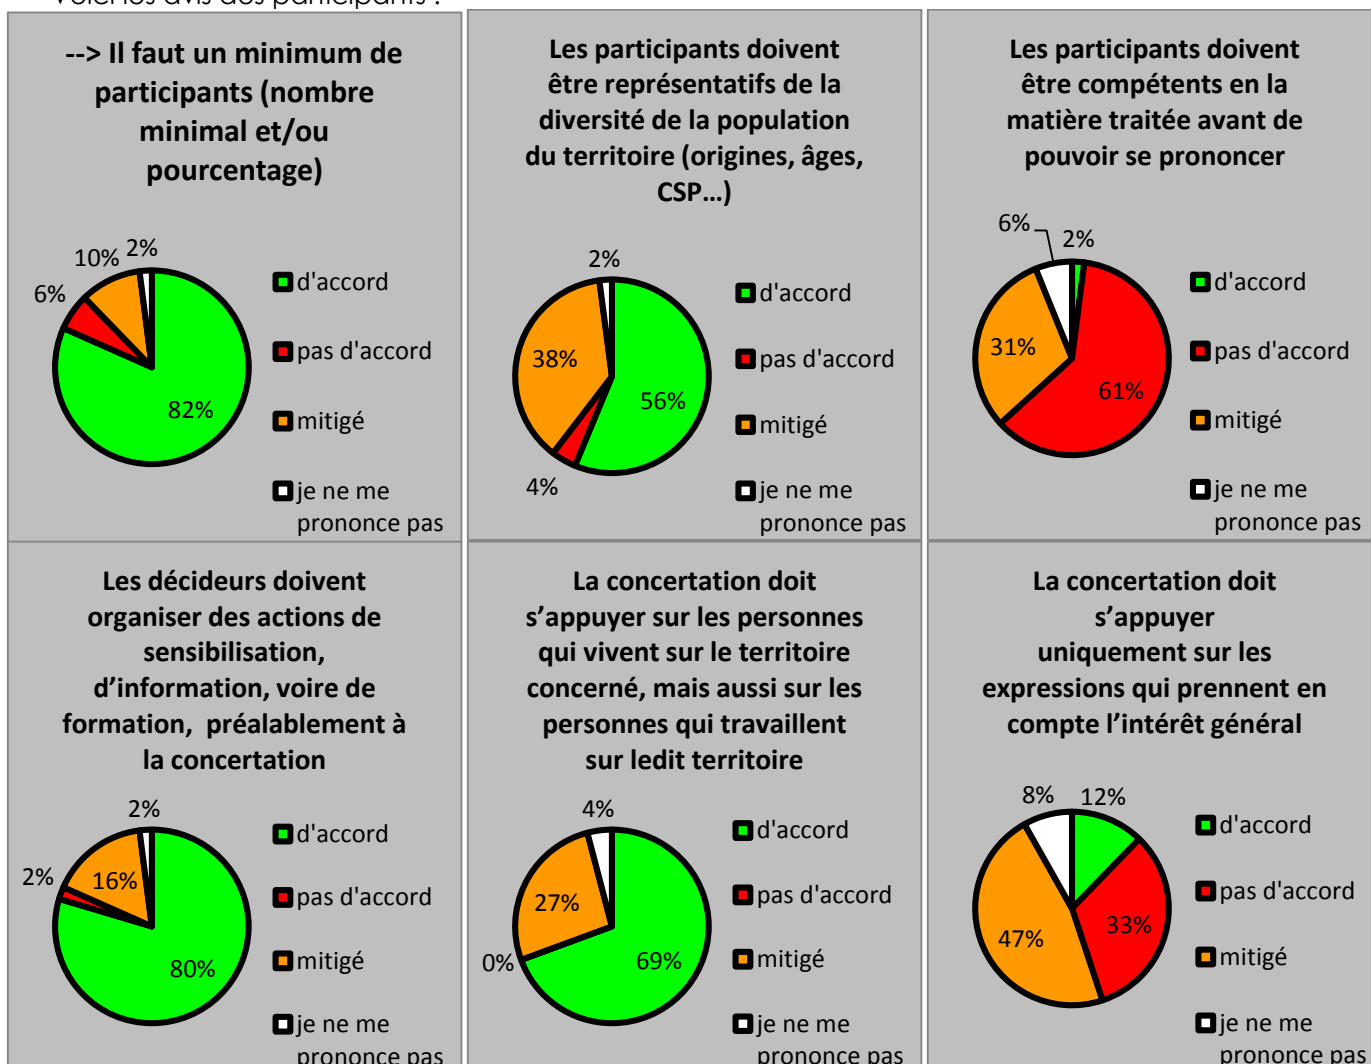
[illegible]

--> Il faut un minimum de participants (nombre minimal et/ou pourcentage)

10% 2%
6%
82%

d'accord
pas d'accord
mitigé
je ne me prononce pas

Les participants doivent être représentatifs de la diversité de la population du territoire (origines, âges, CSP…)

2%
38%
56%
4%

d'accord
pas d'accord
mitigé
je ne me prononce pas

Les participants doivent être compétents en la matière traitée avant de pouvoir se prononcer

6%
2%
31%
61%

d'accord
pas d'accord
mitigé
je ne me prononce pas

Les décideurs doivent organiser des actions de sensibilisation, d'information, voire de formation, préalablement à la concertation

2%
2%
16%
80%

d'accord
pas d'accord
mitigé
je ne me prononce pas

La concertation doit s'appuyer sur les personnes qui vivent sur le territoire concerné, mais aussi sur les personnes qui travaillent sur ledit territoire

4%
27%
0%
69%

d'accord
pas d'accord
mitigé
je ne me prononce pas

La concertation doit s'appuyer uniquement sur les expressions qui prennent en compte l'intérêt général

8% 12%
47%
33%

d'accord
pas d'accord
mitigé
je ne me prononce pas